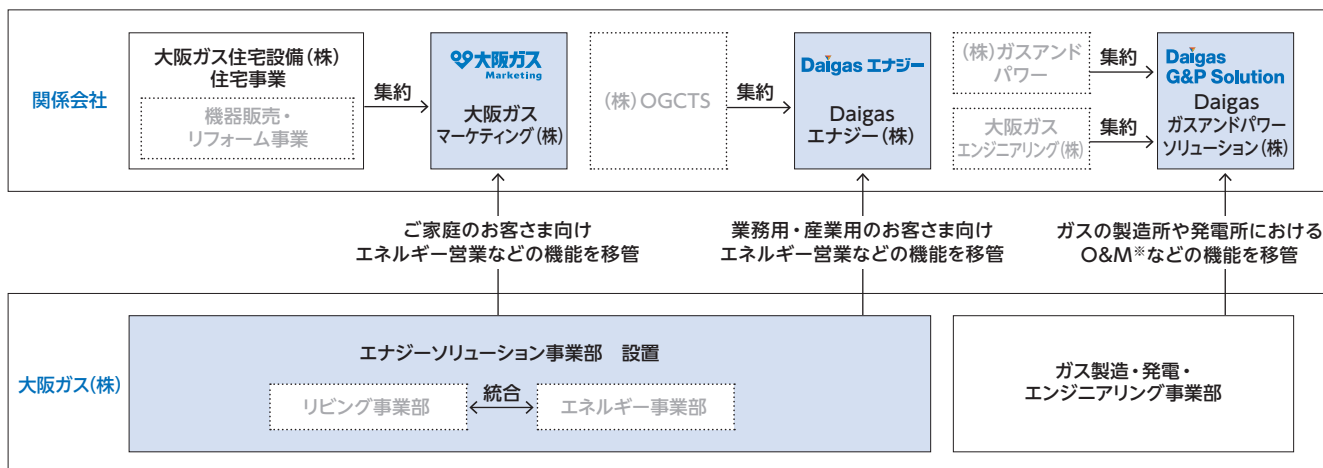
関係会社

大阪ガス住宅設備(株)
住宅事業

機器販売・
リフォーム事業

集約

大阪ガス
Marketing

大阪ガス
マーケティング(株)

(株)OGCTS

集約

Daigas エナジー

Daigas
エナジー(株)

(株)ガスアンド
パワー

集約

大阪ガス
エンジニアリング(株)

集約

Daigas
G&P Solution

Daigas
ガスアンドパワー
ソリューション(株)

ご家庭のお客さま向け
エネルギー営業などの機能を移管

業務用・産業用のお客さま向け
エネルギー営業などの機能を移管

ガスの製造所や発電所における
O&M※などの機能を移管

大阪ガス(株)

エナジーソリューション事業部　設置

リビング事業部

統合

エネルギー事業部

ガス製造・発電・
エンジニアリング事業部